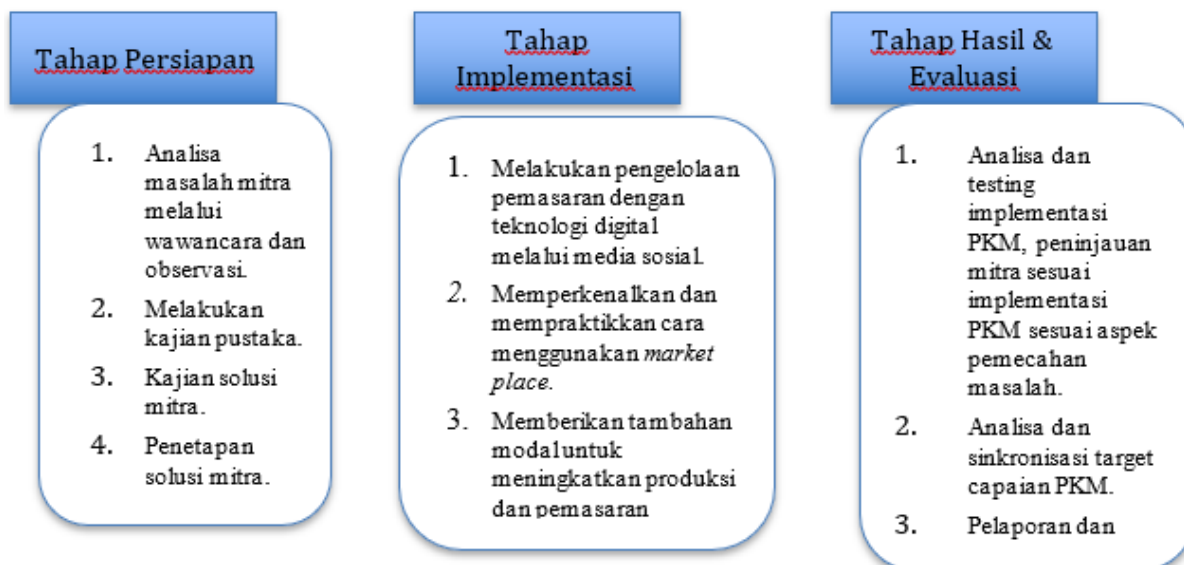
Tahap Persiapan

1. Analisa masalah mitra melalui wawancara dan observasi.
2. Melakukan kajian pustaka.
3. Kajian solusi mitra.
4. Penetapan solusi mitra.

Tahap Implementasi

1. Melakukan pengelolaan pemasaran dengan teknologi digital melalui media sosial.
*2.* Memperkenalkan dan mempraktikkan cara menggunakan *market place.*
3. Memberikan tambahan modal untuk meningkatkan produksi dan pemasaran

Tahap Hasil & Evaluasi

1. Analisa dan testing implementasi PKM, peninjauan mitra sesuai implementasi PKM sesuai aspek pemecahan masalah.
2. Analisa dan sinkronisasi target capaian PKM.
3. Pelaporan dan